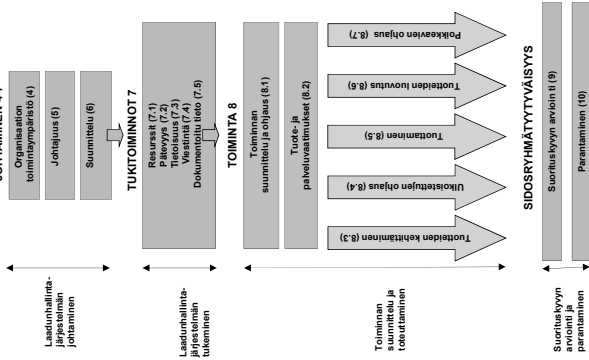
JOHTAMINEN 4-6

Organisaation toimintaympäristö (4)

Johtajuus (5)

Suunnittelu (6)

TUKITOIMINNOT 7

Resurssit (7.1)
Pätevyys (7.2)
Tietoisuus (7.3)
Viestintä (7.4)
Dokumentoitu tieto (7.5)

TOIMINTA 8

Toiminnan suunnittelu ja ohjaus (8.1)

Tuote- ja palveluvaatimukset (8.2)

Tuotteiden kehittäminen (8.3)

Ulkoistettujen ohjaus (8.4)

Tuottaminen (8.5)

Tuotteiden luovutus (8.6)

Poikkeavien ohjaus (8.7)

SIDOSRYHMÄTYYTYVÄISYYS

Suorituskyvyn arviointi (9)

Parantaminen (10)

Laadunhallintajärjestelmän johtaminen

Laadunhallintajärjestelmän tukeminen

Toiminnan suunnittelu ja toteuttaminen

Suorituskyvyn arviointi ja parantaminen